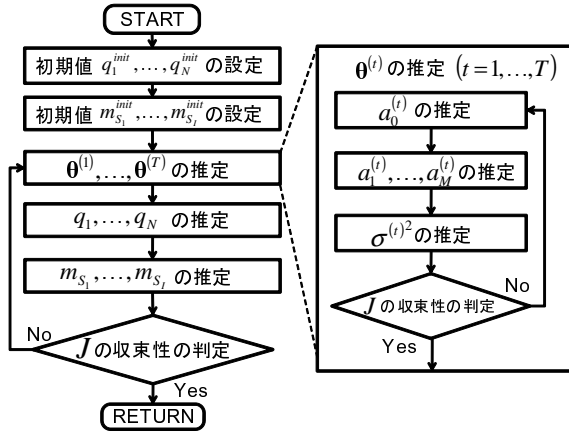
START

初期値 $q_1^{init}, \ldots, q_N^{init}$ の設定

初期値 $m_{S_1}^{init}, \ldots, m_{S_I}^{init}$ の設定

$\mathbf{\theta}^{(1)}, \ldots, \mathbf{\theta}^{(T)}$ の推定

$q_1, \ldots, q_N$ の推定

$m_{S_1}, \ldots, m_{S_I}$ の推定

$J$ の収束性の判定

No

Yes

RETURN

$\mathbf{\theta}^{(t)}$ の推定 $(t = 1, \ldots, T)$

$a_0^{(t)}$ の推定

$a_1^{(t)}, \ldots, a_M^{(t)}$ の推定

${\sigma^{(t)}}^2$ の推定

$J$ の収束性の判定

No

Yes